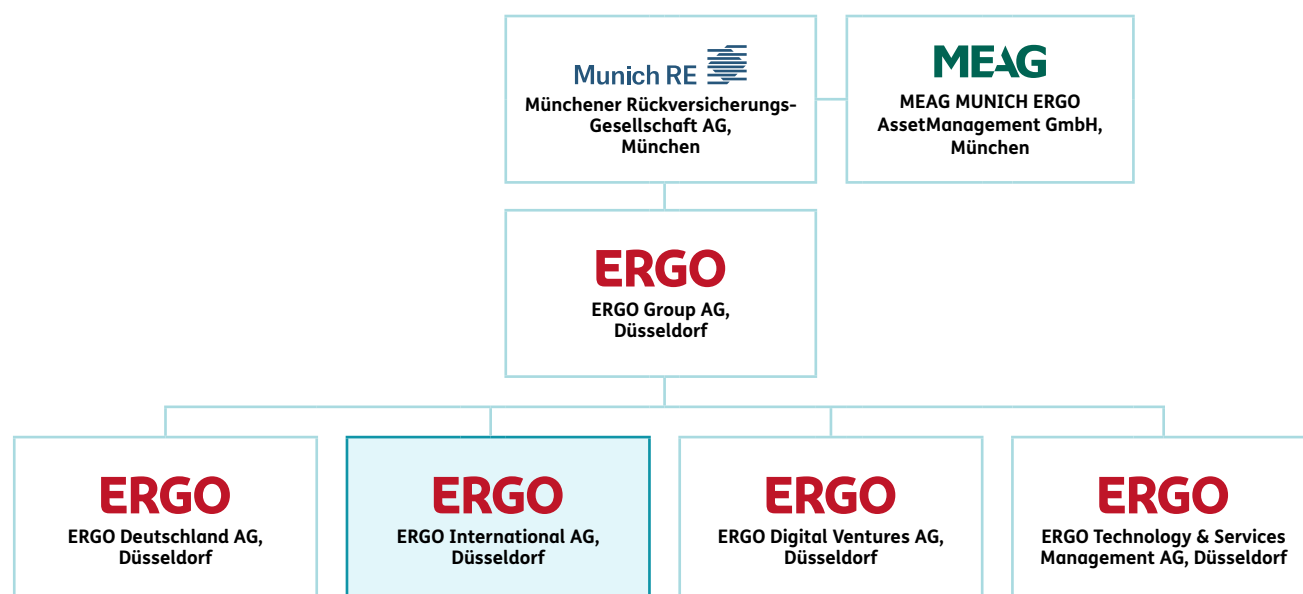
Munich RE
Münchener Rückversicherungs-Gesellschaft AG,
München

MEAG
MEAG MUNICH ERGO
AssetManagement GmbH,
München

ERGO
ERGO Group AG,
Düsseldorf

ERGO
ERGO Deutschland AG,
Düsseldorf

ERGO
ERGO International AG,
Düsseldorf

ERGO
ERGO Digital Ventures AG,
Düsseldorf

ERGO
ERGO Technology & Services
Management AG, Düsseldorf